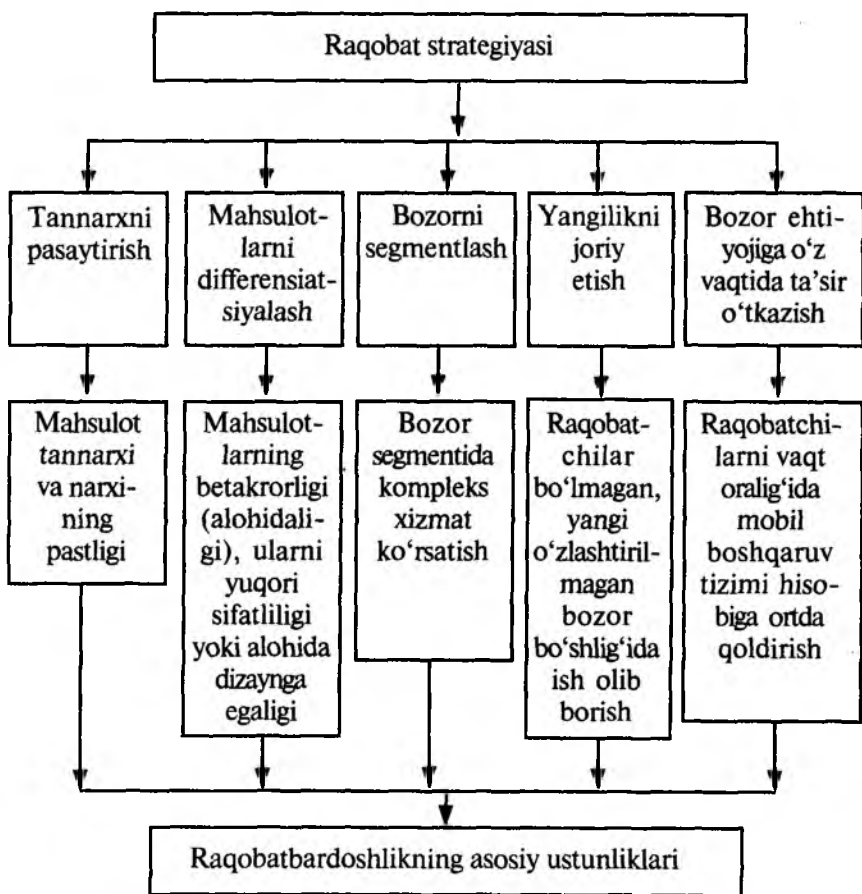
Raqobat strategiyasi

Tannarxni pasaytirish

Mahsulotlarni differensiatsiyalash

Bozorni segmentlash

Yangilikni joriy etish

Bozor ehtiyojiga o‘z vaqtida ta’sir o‘tkazish

Mahsulot tannarxi va narxining pastligi

Mahsulotlarning betakrorligi (alohidaligi), ularni yuqori sifatliligi yoki alohida dizaynga egaligi

Bozor segmentida kompleks xizmat ko‘rsatish

Raqobatchilar bo‘lmagan, yangi o‘zlashtirilmagan bozor bo‘shlig‘ida ish olib borish

Raqobatchilarni vaqt oralig‘ida mobil boshqaruv tizimi hisobiga ortda qoldirish

Raqobatbardoshlikning asosiy ustunliklari